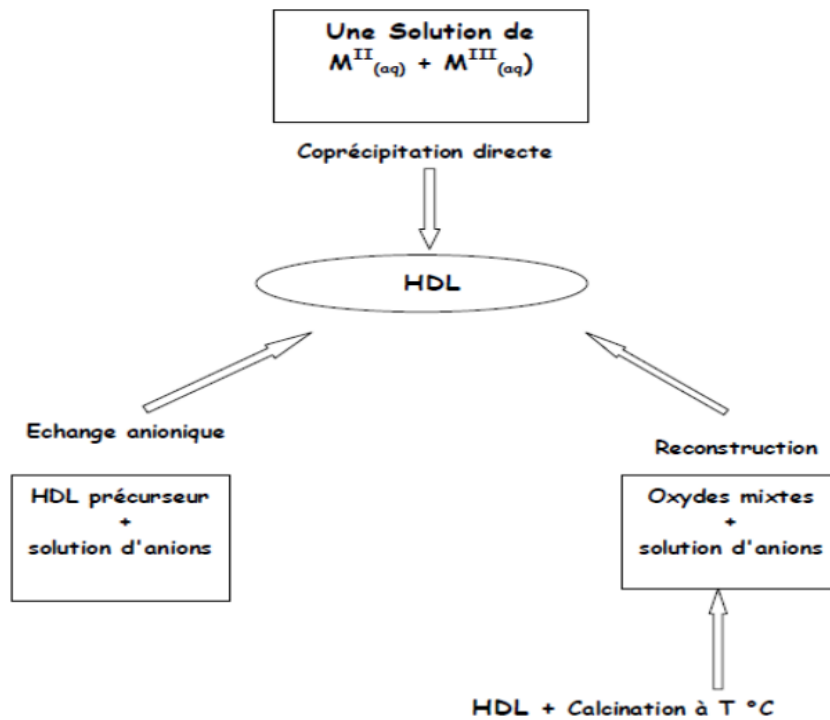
Une Solution de $M^{II}_{(aq)} + M^{III}_{(aq)}$

Coprécipitation directe

HDL

Echange anionique

Reconstruction

HDL précurseur + solution d'anions

Oxydes mixtes + solution d'anions

HDL + Calcination à T °C